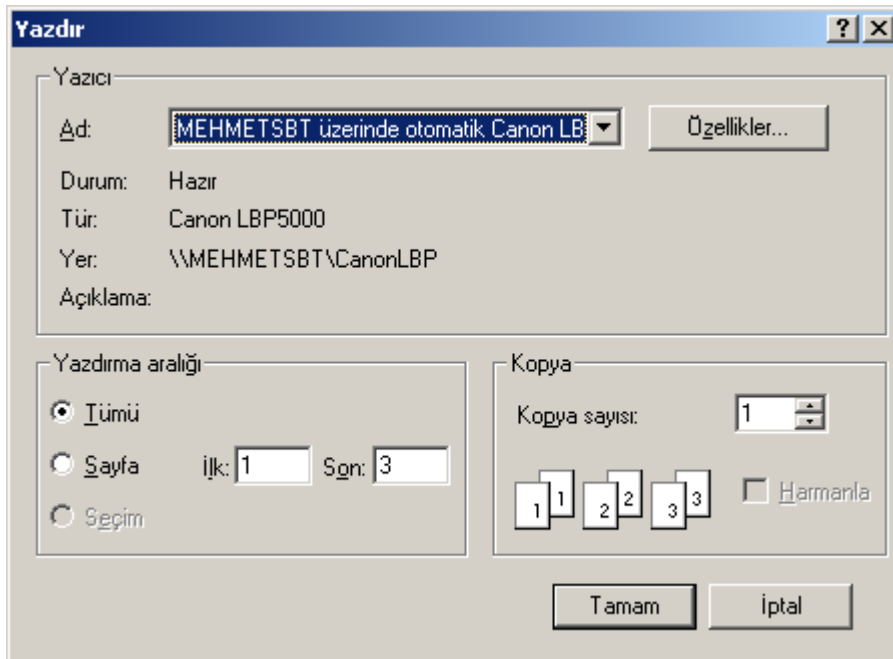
Yazdır
?
X
Yazıcı
Ad: MEHMETSBT üzerinde otomatik Canon LB
Özellikler...
Durum: Hazır
Tür: Canon LBP5000
Yer: \\MEHMETSBT\CanonLBP
Açıklama:
Yazdırma aralığı
Tümü
Sayfa İlk: 1 Son: 3
Seçim
Kopya
Kopya sayısı: 1
1 1 2 2 3 3
Harmanla
Tamam
İptal